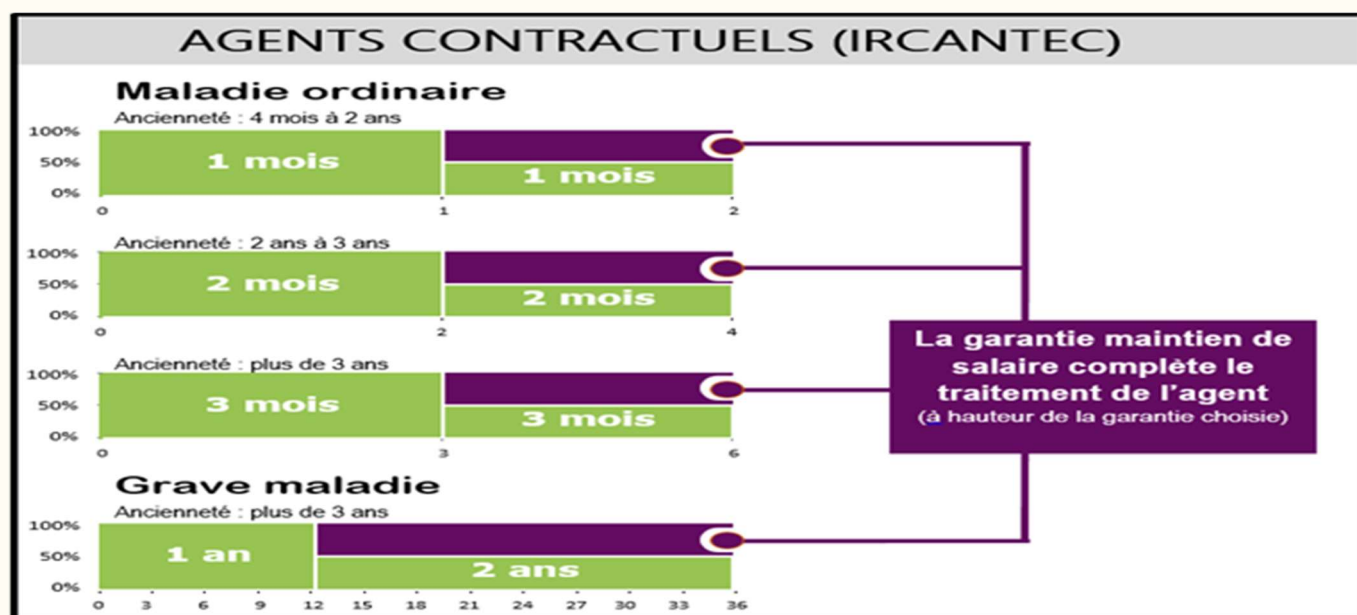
AGENTS CONTRACTUELS (IRCANTEC)

Maladie ordinaire

Ancienneté : 4 mois à 2 ans

100%
50%
0%

1 mois

1 mois

0 1 2

Ancienneté : 2 ans à 3 ans

100%
50%
0%

2 mois

2 mois

0 2 4

Ancienneté : plus de 3 ans

100%
50%
0%

3 mois

3 mois

0 3 6

Grave maladie

Ancienneté : plus de 3 ans

100%
50%
0%

1 an

2 ans

0 3 6 9 12 15 18 21 24 27 30 33 36

La garantie maintien de salaire complète le traitement de l'agent
(à hauteur de la garantie choisie)